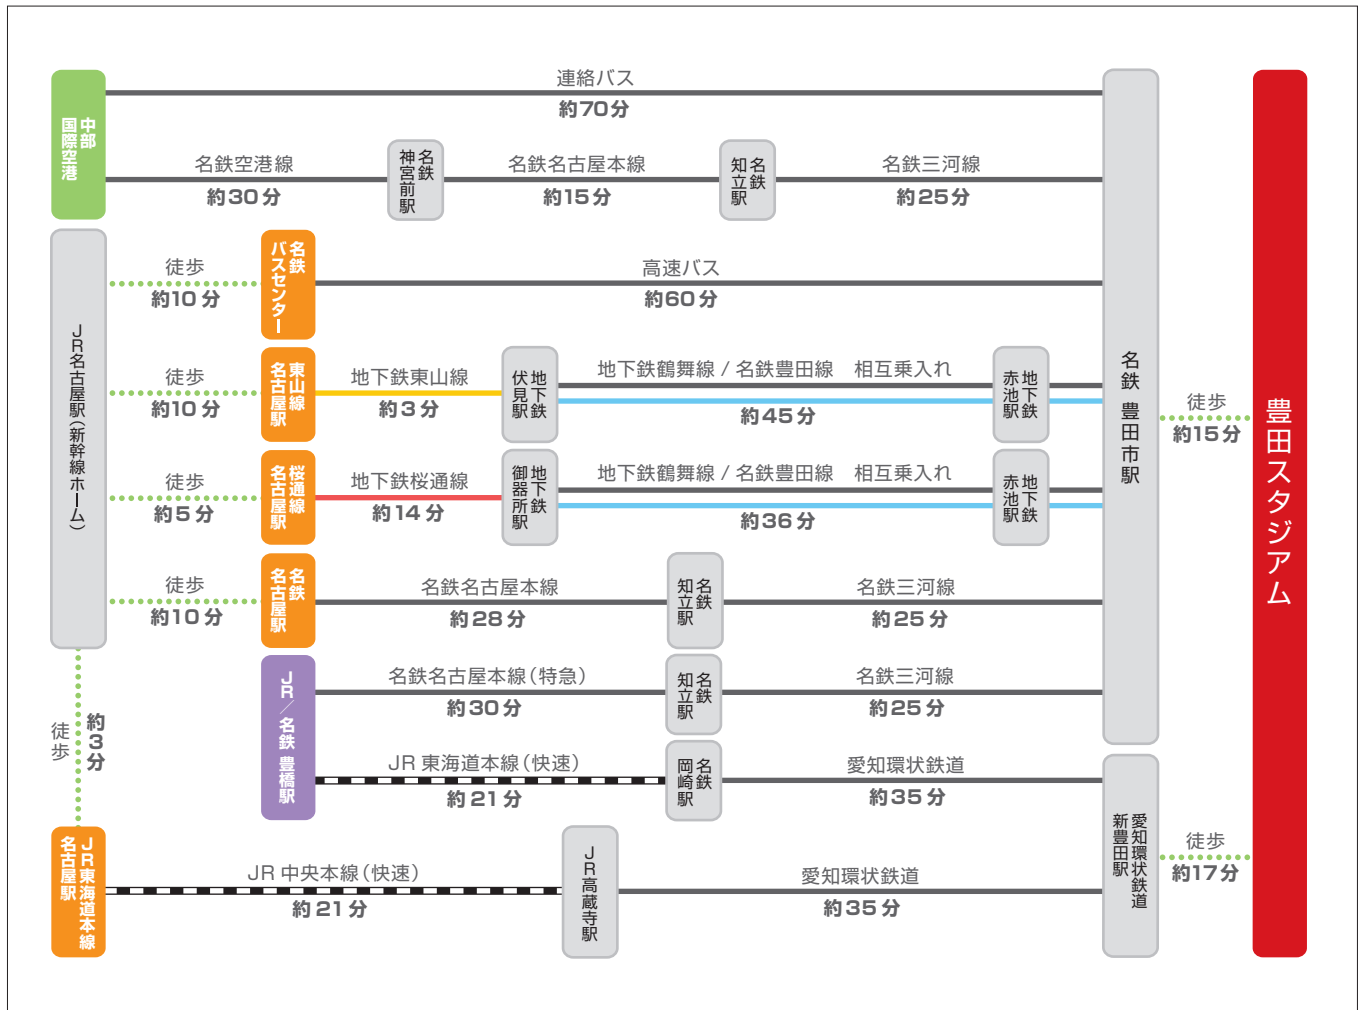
中部国際空港

連絡バス
約70分

名鉄空港線
約30分

名鉄神宮前駅

名鉄名古屋本線
約15分

名鉄知立駅

名鉄三河線
約25分

JR名古屋駅(新幹線ホーム)

徒歩
約10分

名鉄バスセンター

高速バス
約60分

徒歩
約10分

東山線名古屋駅

地下鉄東山線
約3分

地下鉄伏見駅

地下鉄鶴舞線 / 名鉄豊田線 相互乗入れ
約45分

地下鉄赤池駅

徒歩
約5分

桜通線名古屋駅

地下鉄桜通線
約14分

地下鉄御器所駅

地下鉄鶴舞線 / 名鉄豊田線 相互乗入れ
約36分

地下鉄赤池駅

徒歩
約10分

名鉄名古屋駅

名鉄名古屋本線
約28分

名鉄知立駅

名鉄三河線
約25分

名鉄豊田市駅

徒歩
約15分

豊田スタジアム

徒歩
約3分

JR/名鉄 豊橋駅

名鉄名古屋本線(特急)
約30分

名鉄知立駅

名鉄三河線
約25分

JR 東海道本線(快速)
約21分

名鉄岡崎駅

愛知環状鉄道
約35分

愛知環状鉄道新豊田駅

徒歩
約17分

JR東海道本線名古屋駅

JR 中央本線(快速)
約21分

JR高蔵寺駅

愛知環状鉄道
約35分